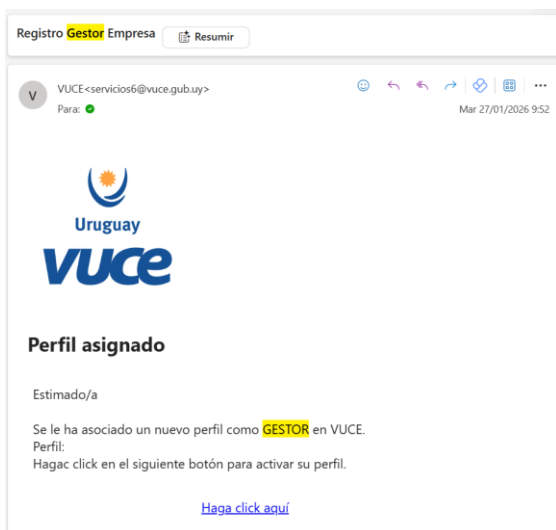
Registro Gestor Empresa

Resumir

V

VUCE<servicios6@vuce.gub.uy>

Para:

Mar 27/01/2026 9:52

Uruguay

VUCE

Perfil asignado

Estimado/a

Se le ha asociado un nuevo perfil como GESTOR en VUCE.
Perfil:
Hagac click en el siguiente botón para activar su perfil.

Haga click aquí